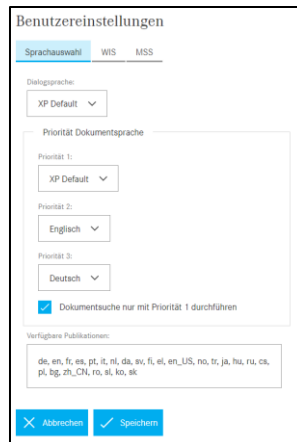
Benutzereinstellungen

Sprachauswahl WIS MSS

Dialogsprache:

XP Default

Priorität Dokumentsprache

Priorität 1:

XP Default

Priorität 2:

Englisch

Priorität 3:

Deutsch

Dokumentsuche nur mit Priorität 1 durchführen

Verfügbare Publikationen:

de, en, fr, es, pt, it, nl, da, sv, fi, el, en_US, no, tr, ja, hu, ru, cs, pl, bg, zh_CN, ro, sl, ko, sk

Abbrechen Speichern